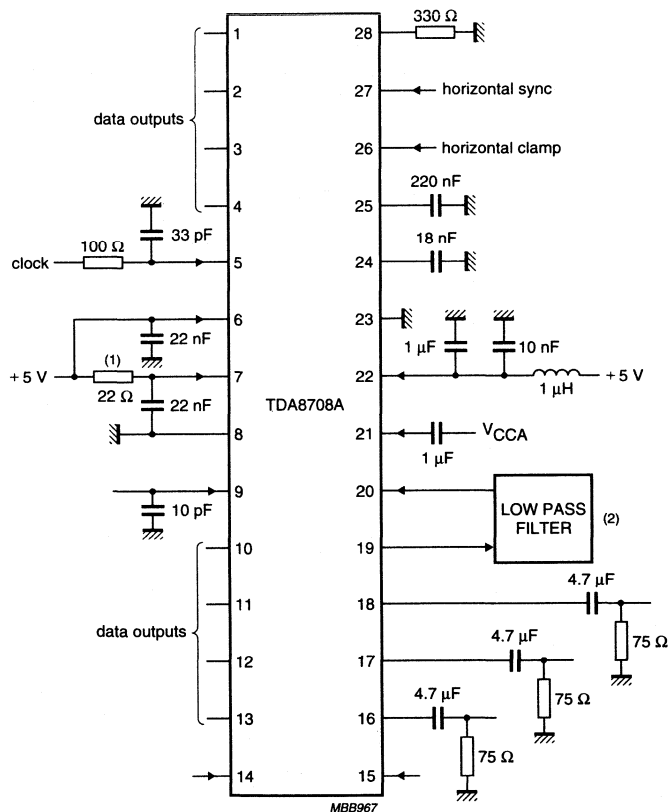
1
2
3
4
data outputs
330 Ω
28
27 horizontal sync
26 horizontal clamp
220 nF
25
18 nF
24
33 pF
100 Ω
clock
5
6
22 nF
23
1 μF
10 nF
+5 V
(1)
22 Ω
7
22 nF
8
TDA8708A
22
1 μH
+5 V
21
$V_{CCA}$
1 μF
9
10 pF
20
LOW PASS FILTER
(2)
19
10
11
12
13
data outputs
14
18
4.7 μF
75 Ω
17
4.7 μF
75 Ω
16
4.7 μF
75 Ω
15
MBB967